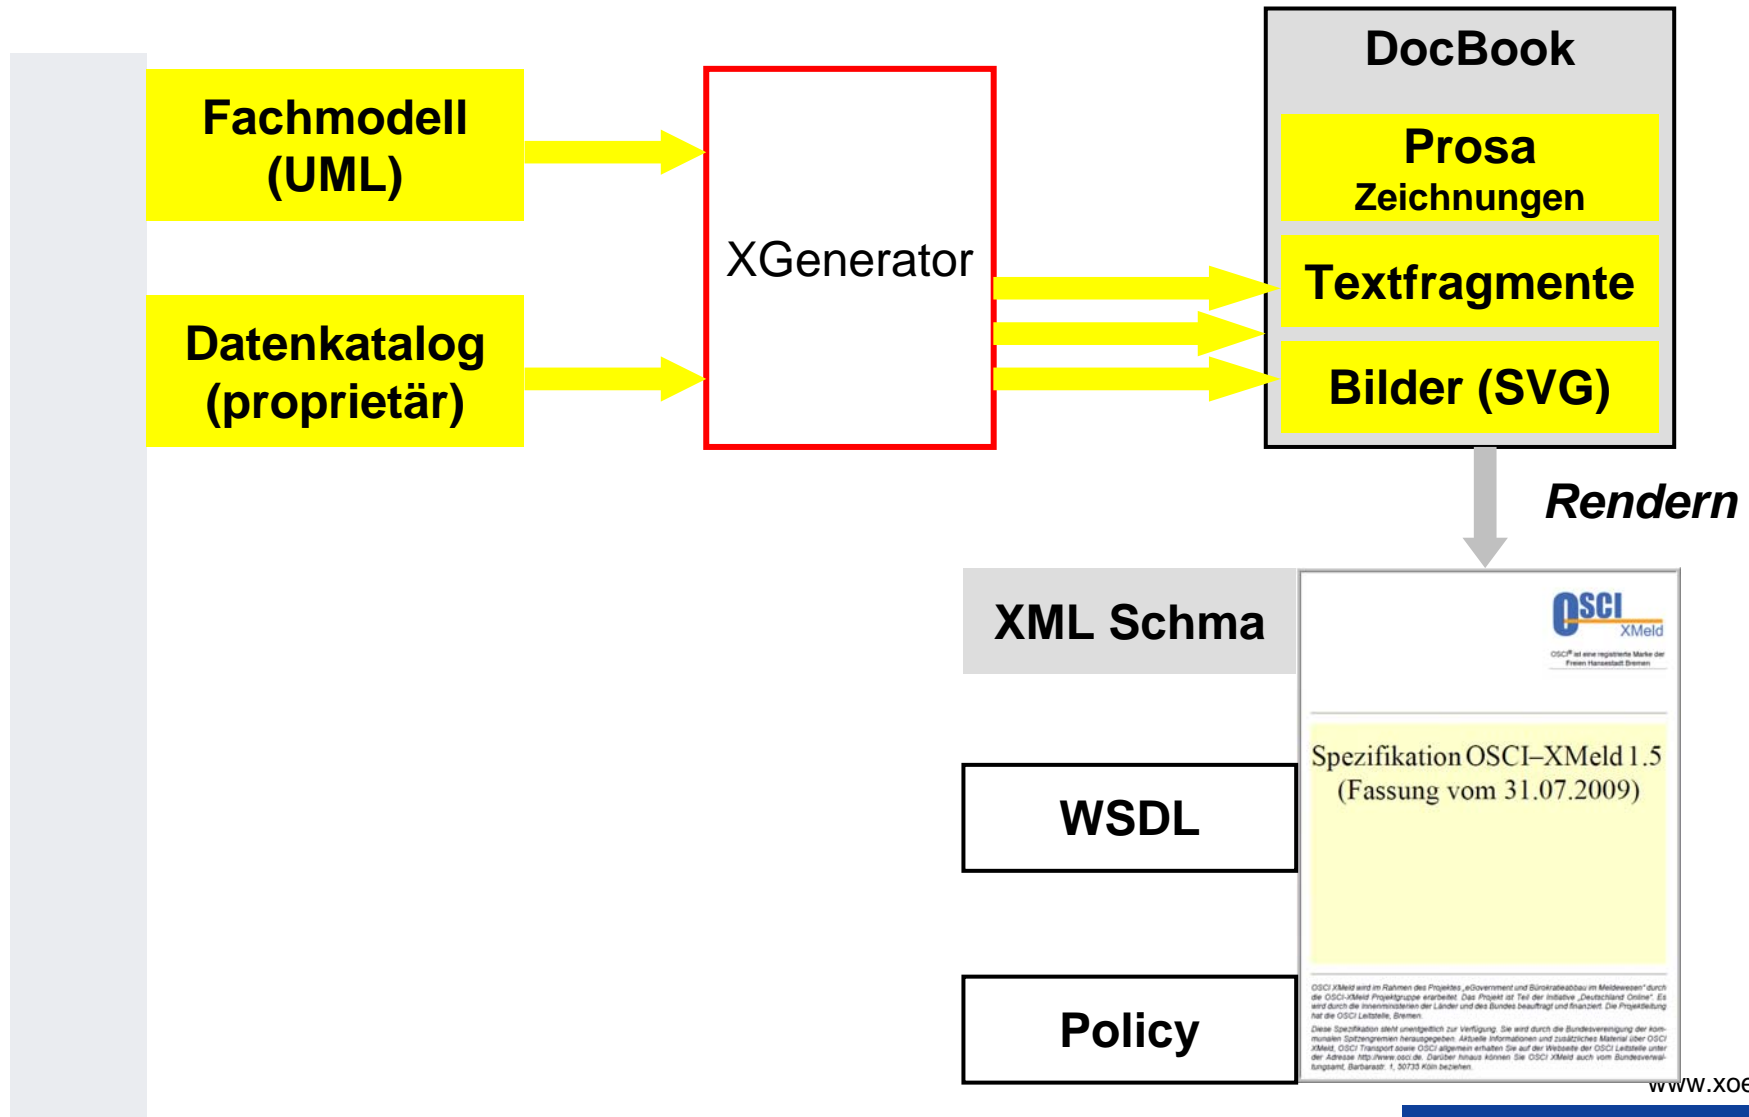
Fachmodell (UML)

Datenkatalog (proprietär)

XGenerator

DocBook

Prosa
Zeichnungen

Textfragmente

Bilder (SVG)

Rendern

XML Schma

WSDL

Policy

OSCI XMeld

OSCI® ist eine registrierte Marke der Freien Hansestadt Bremen

Spezifikation OSCI–XMeld 1.5
(Fassung vom 31.07.2009)

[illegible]

www.xoe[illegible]